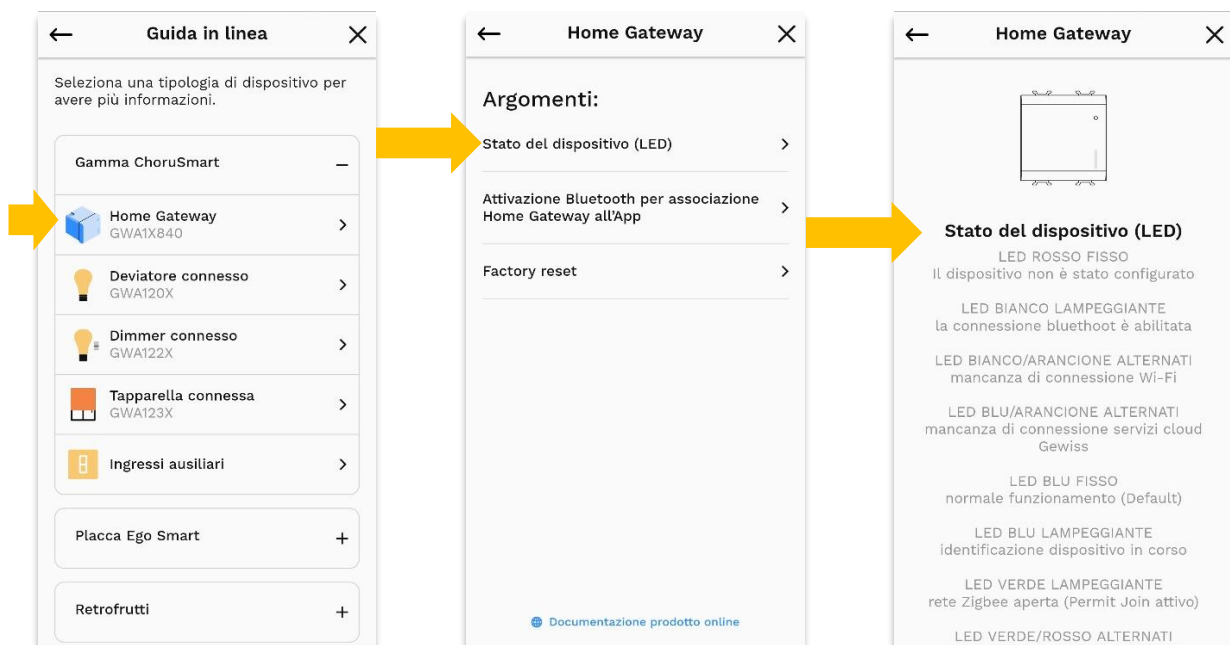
Guida in linea

Seleziona una tipologia di dispositivo per avere più informazioni.

Gamma ChoruSmart –

Home Gateway
GWA1X840

Deviatore connesso
GWA120X

Dimmer connesso
GWA122X

Tapparella connessa
GWA123X

Ingressi ausiliari

Placca Ego Smart +

Retrofrutti +

Home Gateway

Argomenti:

Stato del dispositivo (LED)

Attivazione Bluetooth per associazione Home Gateway all'App

Factory reset

Documentazione prodotto online

Home Gateway

Stato del dispositivo (LED)

LED ROSSO FISSO
Il dispositivo non è stato configurato

LED BIANCO LAMPEGGIANTE
la connessione bluethoot è abilitata

LED BIANCO/ARANCIONE ALTERNATI
mancanza di connessione Wi-Fi

LED BLU/ARANCIONE ALTERNATI
mancanza di connessione servizi cloud Gewiss

LED BLU FISSO
normale funzionamento (Default)

LED BLU LAMPEGGIANTE
identificazione dispositivo in corso

LED VERDE LAMPEGGIANTE
rete Zigbee aperta (Permit Join attivo)

LED VERDE/ROSSO ALTERNATI